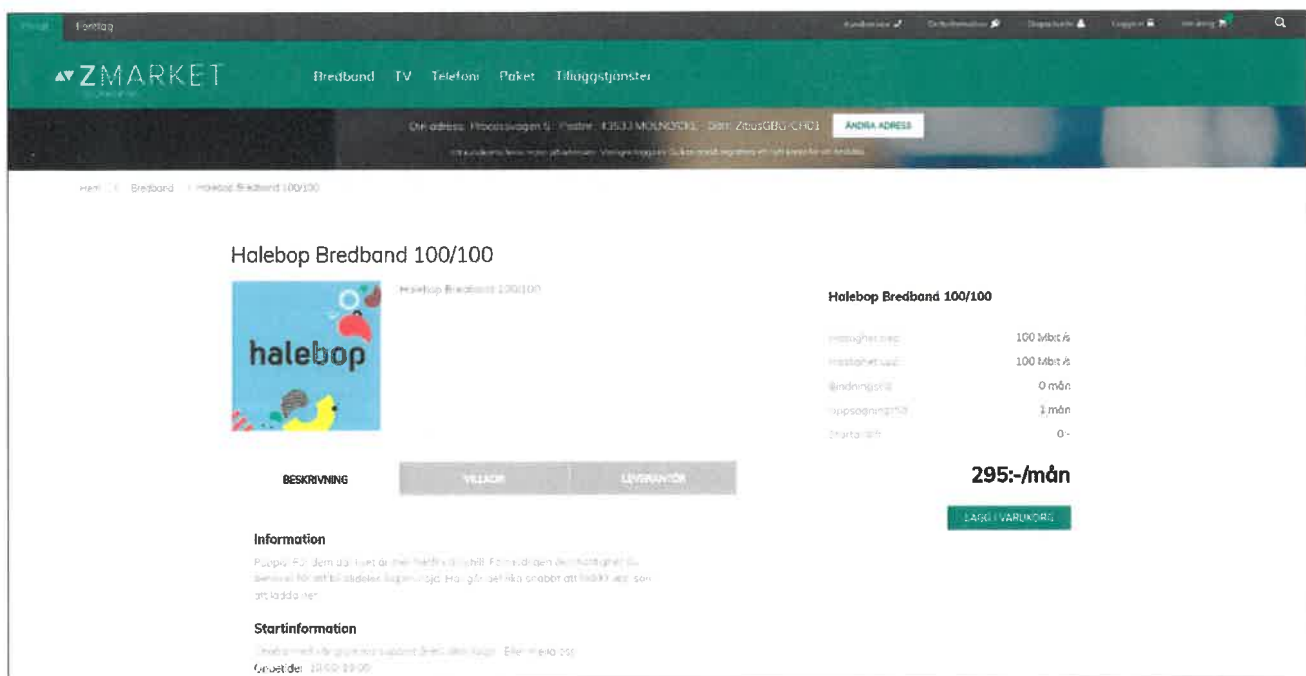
Privat Företag

Kundservice Driftinformation Ärendehantering Logga in Varukorg

ZMARKET

Bredband TV Telefoni Paket Tilläggstjänster

Din adress: Processvägen 5 · Postnr: 43533 MÖLNDAL · Dörr: ZitusGBG-CH01 ÄNDRA ADRESS

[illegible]

Hem > Bredband > Halebop Bredband 100/100

Halebop Bredband 100/100

halebop

Halebop Bredband 100/100

Halebop Bredband 100/100

| | |
|---|---|
| Hastighet ned | 100 Mbit/s |
| Hastighet upp | 100 Mbit/s |
| Bindningstid | 0 mån |
| Uppsägningstid | 1 mån |
| Startavgift | 0:- |

295:-/mån

LÄGG I VARUKORG

BESKRIVNING VILLKOR LEVERANTÖR

Information

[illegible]

Startinformation

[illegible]

Öppettider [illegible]